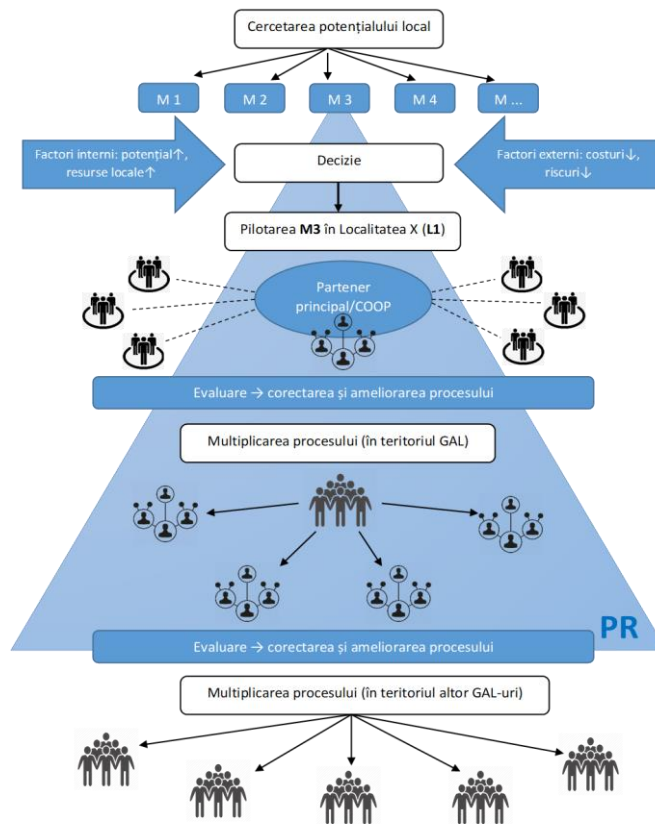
Cercetarea potențialului local

M 1

M 2

M 3

M 4

M ...

Factori interni: potențial↑, resurse locale↑

Decizie

Factori externi: costuri↓, riscuri↓

Pilotarea **M3** în Localitatea X (**L1**)

Partener principal/COOP

Evaluare → corectarea și ameliorarea procesului

Multiplicarea procesului (în teritoriul GAL)

PR

Evaluare → corectarea și ameliorarea procesului

Multiplicarea procesului (în teritoriul altor GAL-uri)